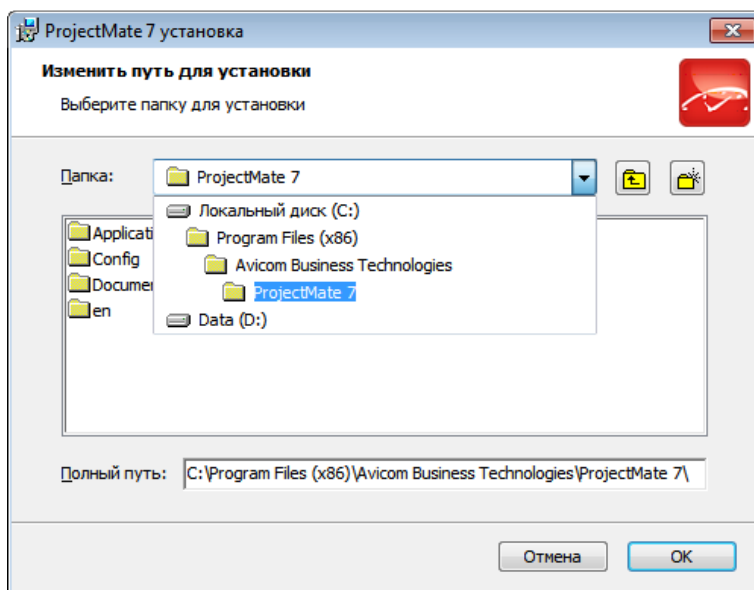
ProjectMate 7 установка

Изменить путь для установки

Выберите папку для установки

Папка: ProjectMate 7

Локальный диск (C:)
Program Files (x86)
Avicom Business Technologies
ProjectMate 7
Data (D:)

Applicati
Config
Documen
en

Полный путь: C:\Program Files (x86)\Avicom Business Technologies\ProjectMate 7\

Отмена
OK